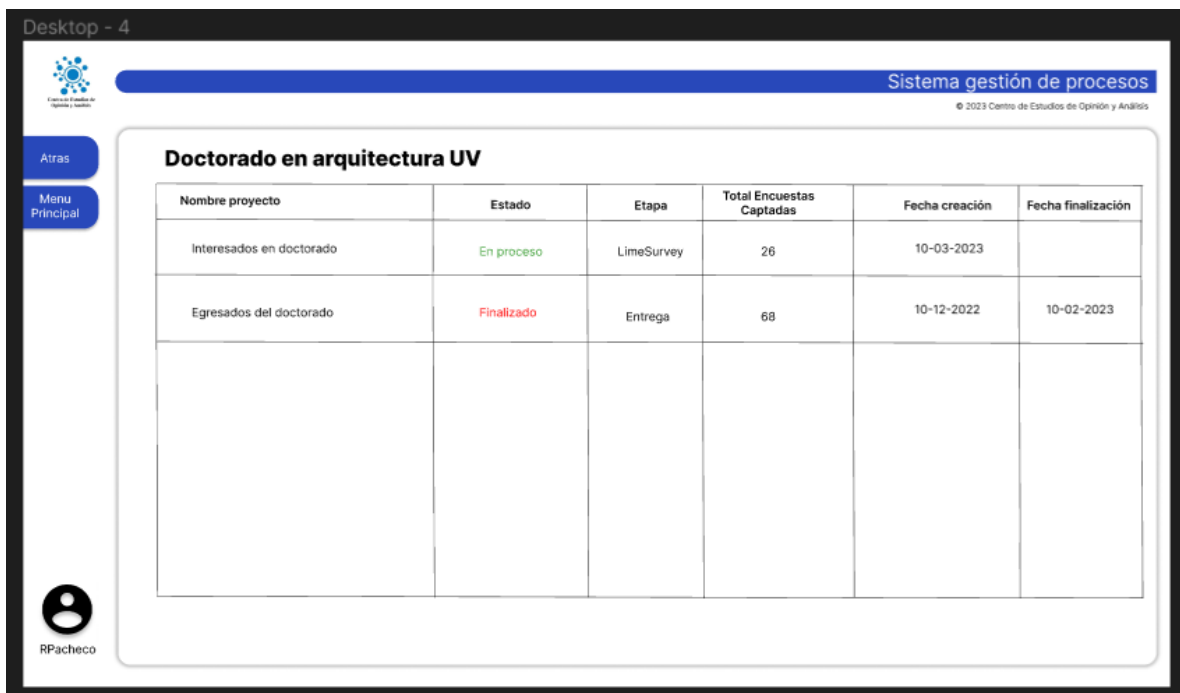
Desktop - 4

Centro de Estudios de Opinión y Análisis

Sistema gestión de procesos

© 2023 Centro de Estudios de Opinión y Análisis

Atras

Menu Principal

Doctorado en arquitectura UV

| Nombre proyecto | Estado | Etapa | Total Encuestas Captadas | Fecha creación | Fecha finalización |
|---|---|---|---|---|---|
| Interesados en doctorado | En proceso | LimeSurvey | 26 | 10-03-2023 | |
| Egresados del doctorado | Finalizado | Entrega | 68 | 10-12-2022 | 10-02-2023 |
| | | | | | |

RPacheco